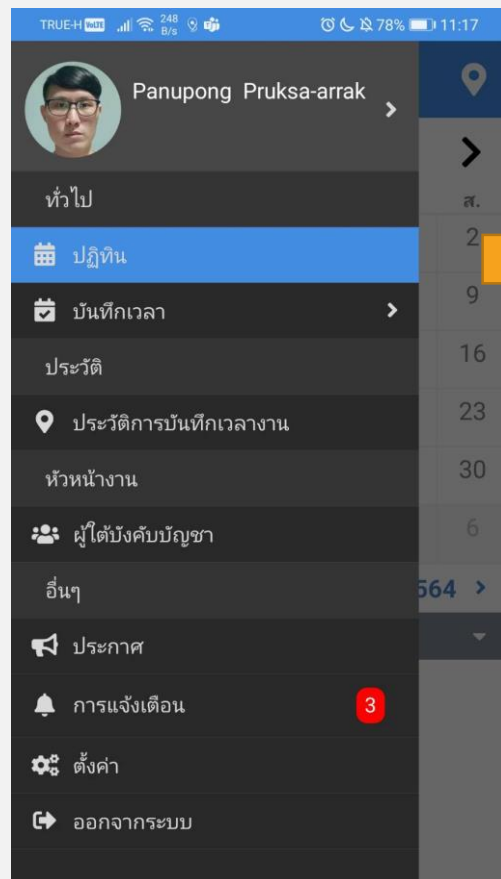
TRUE-H VoLTE 248 B/s 78% 11:17

Panupong Pruksa-arrak

ทั่วไป

ปฏิทิน

บันทึกเวลา

ประวัติ

ประวัติการบันทึกเวลางาน

หัวหน้างาน

ผู้ใต้บังคับบัญชา

อื่นๆ

ประกาศ

การแจ้งเตือน 3

ตั้งค่า

ออกจากระบบ

ส.
2
9
16
23
30
6
564